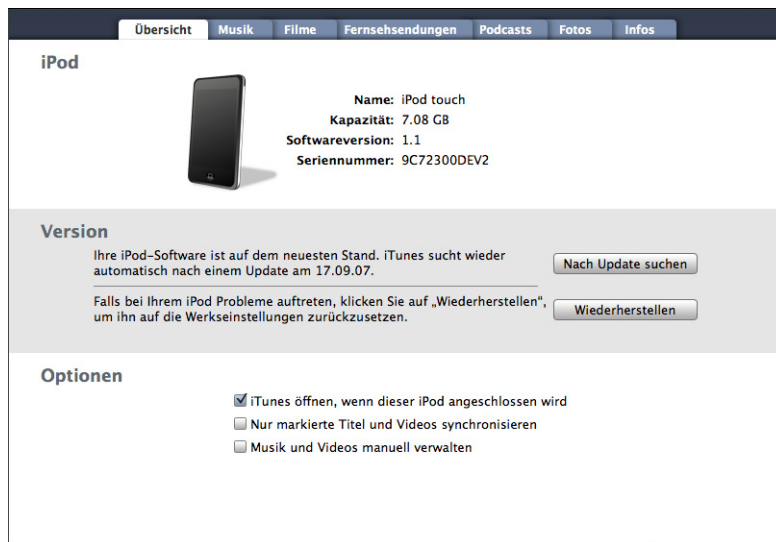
Übersicht Musik Filme Fernsehsendungen Podcasts Fotos Infos

iPod

Name: iPod touch
Kapazität: 7.08 GB
Softwareversion: 1.1
Seriennummer: 9C72300DEV2

Version

Ihre iPod-Software ist auf dem neuesten Stand. iTunes sucht wieder automatisch nach einem Update am 17.09.07.

Nach Update suchen

Falls bei Ihrem iPod Probleme auftreten, klicken Sie auf „Wiederherstellen", um ihn auf die Werkseinstellungen zurückzusetzen.

Wiederherstellen

Optionen

iTunes öffnen, wenn dieser iPod angeschlossen wird
Nur markierte Titel und Videos synchronisieren
Musik und Videos manuell verwalten